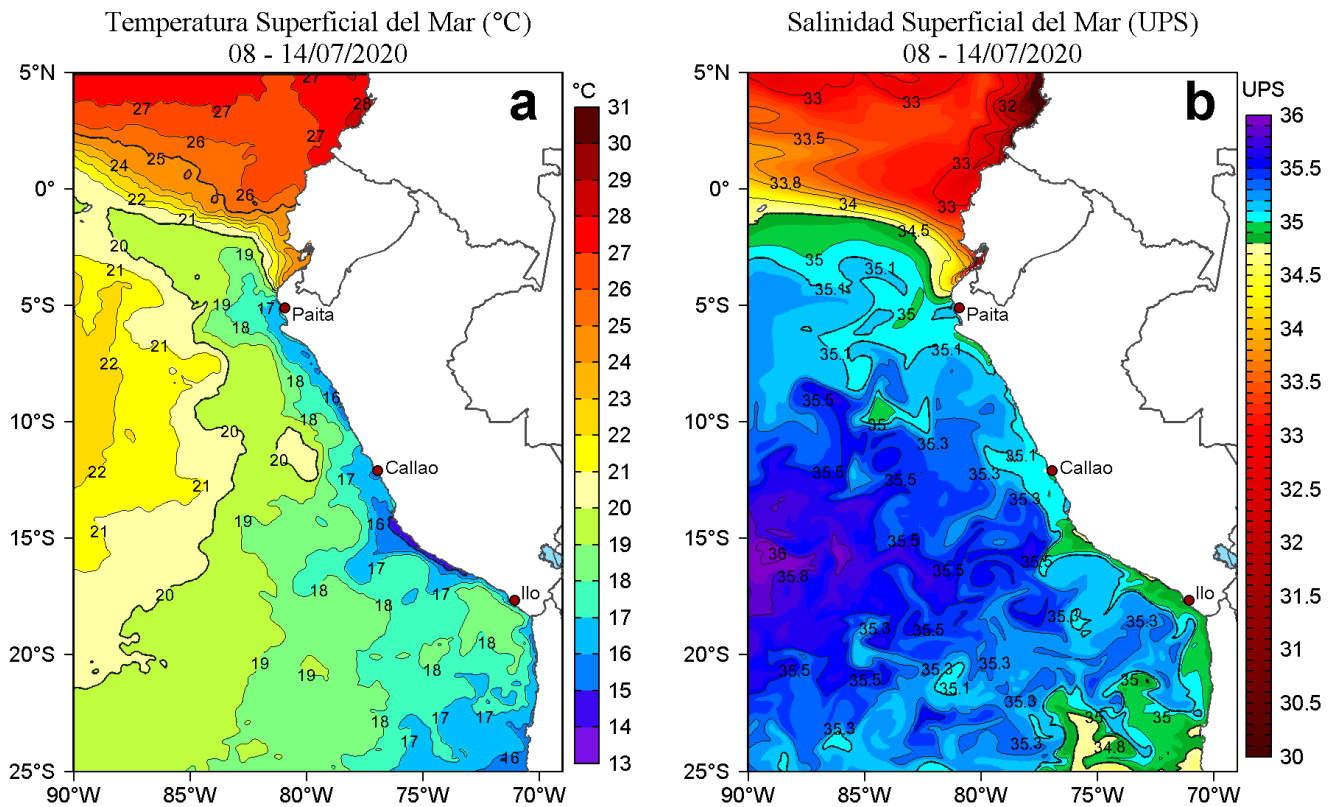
Temperatura Superficial del Mar (°C)
08 - 14/07/2020

a

°C
31
30
29
28
27
26
25
24
23
22
21
20
19
18
17
16
15
14
13

5°N
0°
5°S
10°S
15°S
20°S
25°S
90°W
85°W
80°W
75°W
70°W

27 27 27 27 28 26 27 25 24 26 22 21 20 19 21 19 17 18 22 21 18 16 18 20 20 17 22 21 16 19 21 17 20 18 18 17 18 18 19 19 18 17 17 17 16

Paita
Callao
Ilo

Salinidad Superficial del Mar (UPS)
08 - 14/07/2020

b

UPS
36
35.5
35
34.5
34
33.5
33
32.5
32
31.5
31
30.5
30

5°N
0°
5°S
10°S
15°S
20°S
25°S
90°W
85°W
80°W
75°W
70°W

33 33 32 33.5 33 33.8 34 33 34.5 35 35.1 35.1 35 35.1 35.1 35.5 35 35.3 35.5 35.5 35.1 35.3 35.3 36 35.5 35 35.8 35.5 35.3 35.3 35.3 35.5 35.3 35.5 35.3 35.5 35.1 35.3 35 35 35 35.3 35.3 34.8

Paita
Callao
Ilo